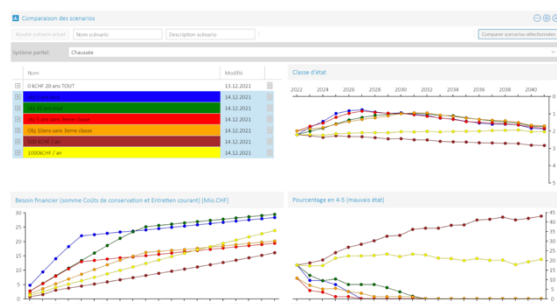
Comparaison des scenarios

Ajouter scénario actuel | Nom scénario | Description scénario | Comparer scenarios sélectionnés

Système partiel: Chaussée

| Nom | Modifié |
|---|---|
| 0%CHF 20 ans TOUT | 13.12.2021 |
| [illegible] | 14.12.2021 |
| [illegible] | 14.12.2021 |
| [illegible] | 14.12.2021 |
| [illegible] | 14.12.2021 |
| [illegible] | 14.12.2021 |
| 1000kCHF / an | 14.12.2021 |

Classe d'état

2022 2024 2026 2028 2030 2032 2034 2036 2038 2040

1 2 3 4 5

Besoin financier (somme Coûts de conservation et Entretien courant) [Mio.CHF]

30 25 20 15 10 5 0

Pourcentage en 4-5 (mauvais état)

45 40 35 30 25 20 15 10 5 0